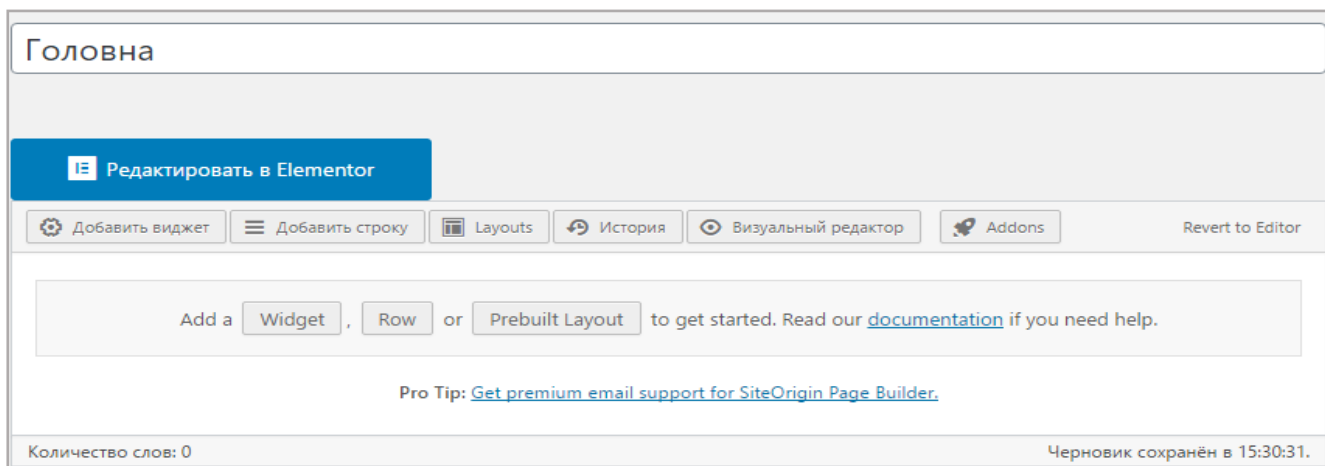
Головна

Редактировать в Elementor

Добавить виджет | Добавить строку | Layouts | История | Визуальный редактор | Addons | Revert to Editor

Add a Widget, Row or Prebuilt Layout to get started. Read our documentation if you need help.

Pro Tip: Get premium email support for SiteOrigin Page Builder.

Количество слов: 0

Черновик сохранён в 15:30:31.